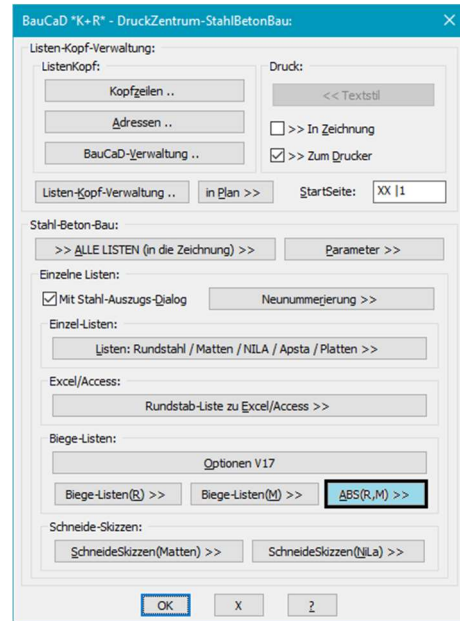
BauCaD *K+R* - DruckZentrum-StahlBetonBau:

Listen-Kopf-Verwaltung:

ListenKopf:

Kopfzeilen ..

Adressen ..

BauCaD-Verwaltung ..

Druck:

<< Textstil

>> In Zeichnung

>> Zum Drucker

Listen-Kopf-Verwaltung ..

in Plan >>

StartSeite:

XX |1

Stahl-Beton-Bau:

>> ALLE LISTEN (in die Zeichnung) >>

Parameter >>

Einzelne Listen:

Mit Stahl-Auszugs-Dialog

Neunummerierung >>

Einzel-Listen:

Listen: Rundstahl / Matten / NILA / Apsta / Platten >>

Excel/Access:

Rundstab-Liste zu Excel/Access >>

Biege-Listen:

Optionen V17

Biege-Listen(R) >>

Biege-Listen(M) >>

ABS(R,M) >>

Schneide-Skizzen:

SchneideSkizzen(Matten) >>

SchneideSkizzen(NiLa) >>

OK

X

?